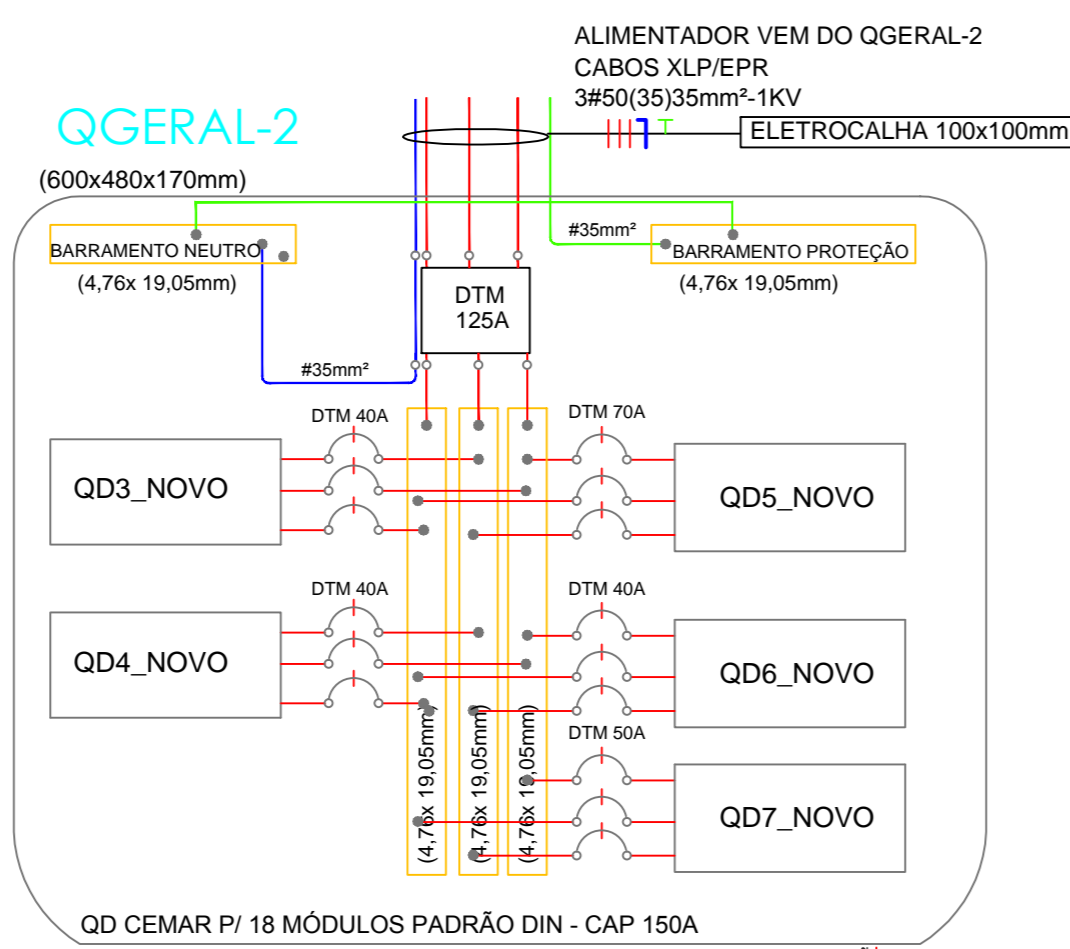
ALIMENTADOR VEM DO QGERAL-2
CABOS XLP/EPR
3#50(35)35mm²-1KV

QGERAL-2

ELETROCALHA 100x100mm

(600x480x170mm)

#35mm²

BARRAMENTO NEUTRO

BARRAMENTO PROTEÇÃO

(4,76x 19,05mm)

(4,76x 19,05mm)

DTM
125A

#35mm²

DTM 40A

DTM 70A

QD3_NOVO

QD5_NOVO

DTM 40A

DTM 40A

QD4_NOVO

QD6_NOVO

DTM 50A

(4,76x 19,05mm)

(4,76x 19,05mm)

(4,76x 19,05mm)

QD7_NOVO

QD CEMAR P/ 18 MÓDULOS PADRÃO DIN - CAP 150A